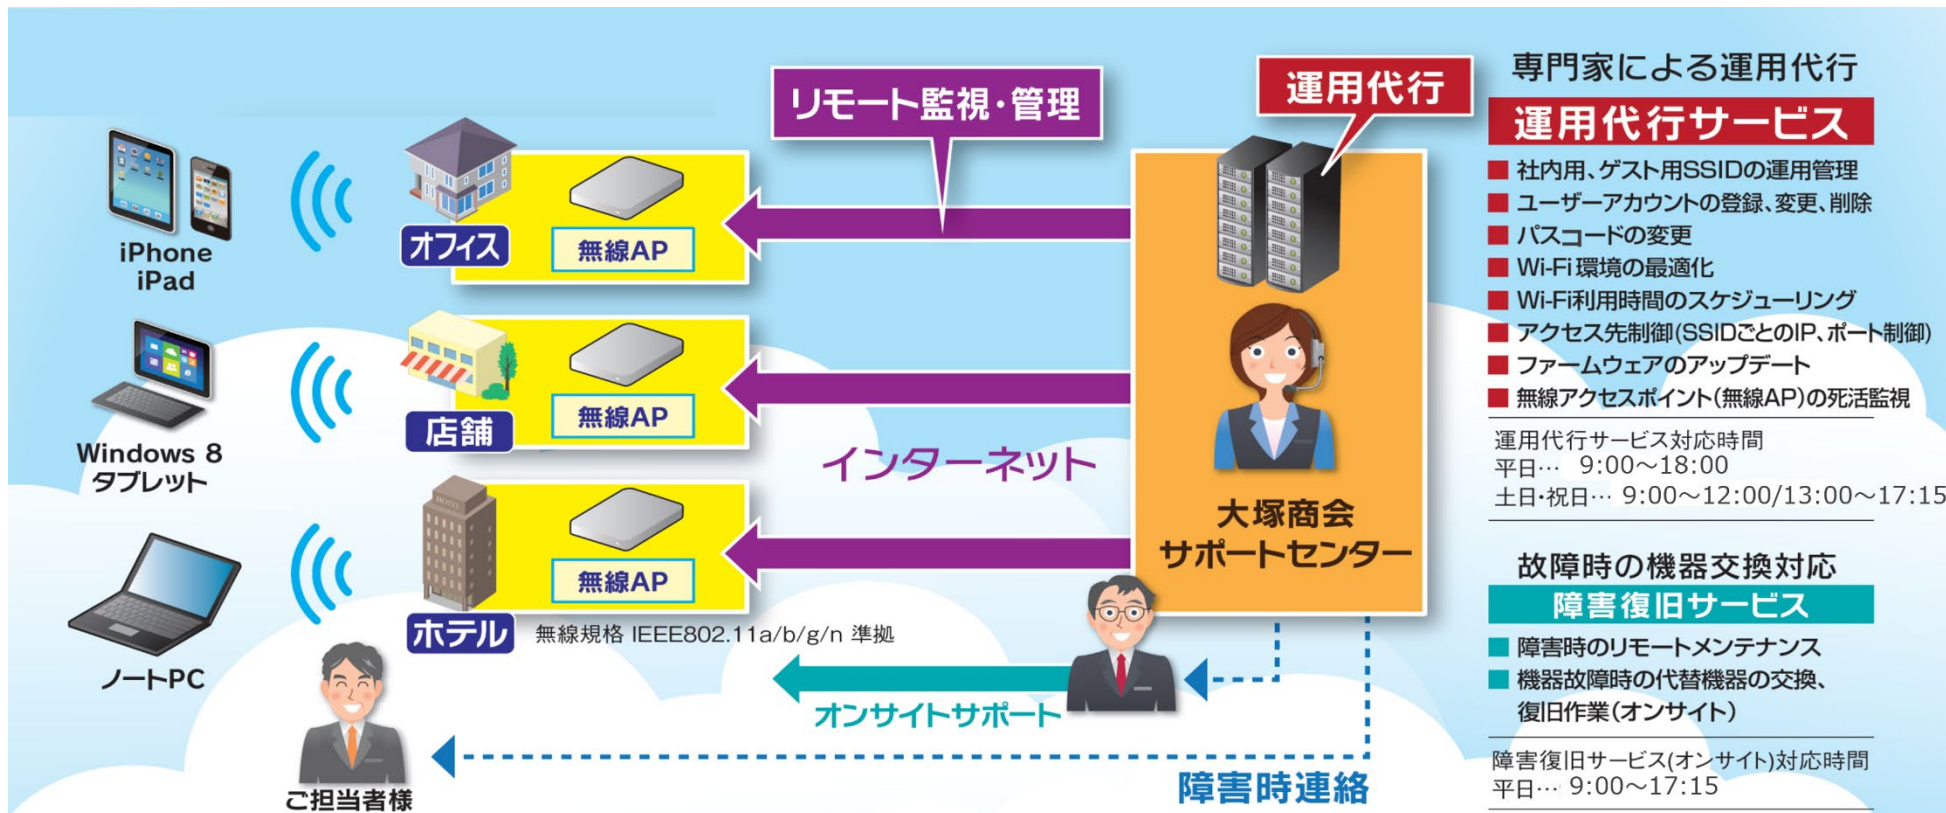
iPhone
iPad

Windows 8
タブレット

ノートPC

ご担当者様

オフィス
無線AP

店舗
無線AP

ホテル
無線AP

無線規格 IEEE802.11a/b/g/n 準拠

リモート監視・管理

インターネット

オンサイトサポート

障害時連絡

運用代行

大塚商会
サポートセンター

専門家による運用代行
運用代行サービス
■ 社内用、ゲスト用SSIDの運用管理
■ ユーザーアカウントの登録、変更、削除
■ パスコードの変更
■ Wi-Fi環境の最適化
■ Wi-Fi利用時間のスケジューリング
■ アクセス先制御(SSIDごとのIP、ポート制御)
■ ファームウェアのアップデート
■ 無線アクセスポイント(無線AP)の死活監視

運用代行サービス対応時間
平日… 9:00～18:00
土日・祝日… 9:00～12:00/13:00～17:15

故障時の機器交換対応
障害復旧サービス
■ 障害時のリモートメンテナンス
■ 機器故障時の代替機器の交換、復旧作業(オンサイト)

障害復旧サービス(オンサイト)対応時間
平日… 9:00～17:15